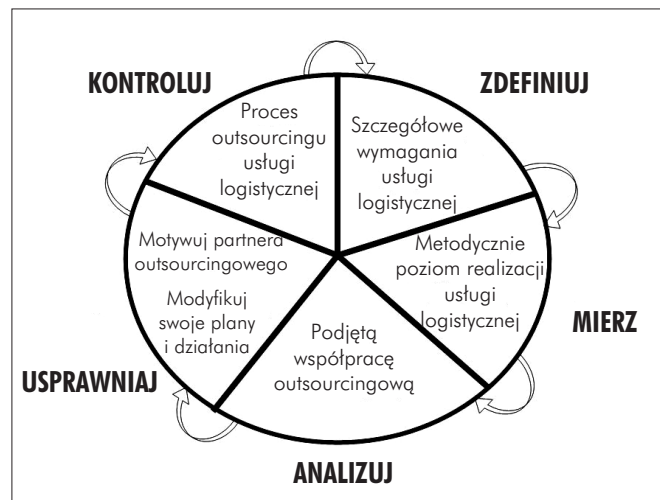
KONTROLUJ

Proces outsourcingu usługi logistycznej

ZDEFINIUJ

Szczegółowe wymagania usługi logistycznej

MIERZ

Metodycznie poziom realizacji usługi logistycznej

ANALIZUJ

Podjętą współpracę outsourcingową

USPRAWNIAJ

Motywuj partnera outsourcingowego

Modyfikuj swoje plany i działania